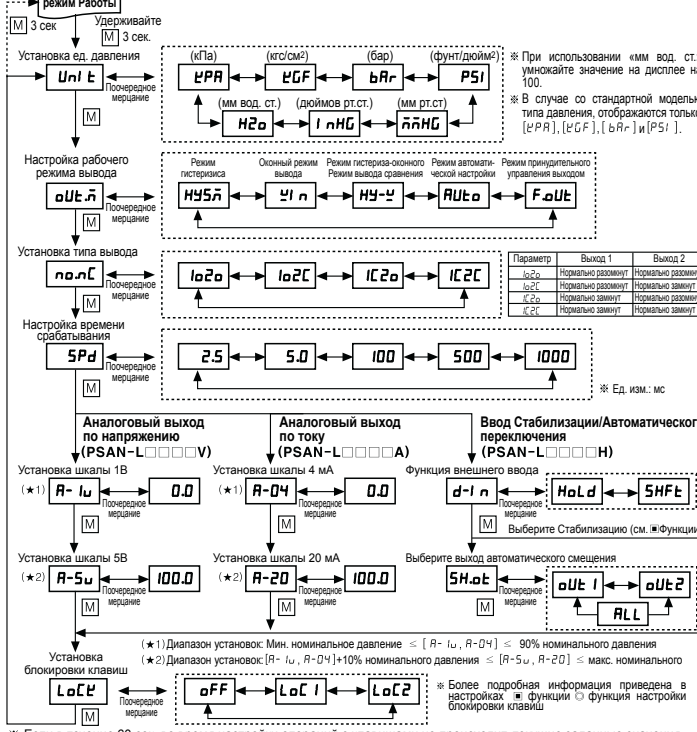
режим Работы

M 3 сек

Удерживайте M 3 сек.

Установка ед. давления

Unit

Поочередное мерцание

M

(кПа) kPA

(кгс/см²) kGF

(бар) bAr

(фунт/дюйм²) PSI

(мм вод. ст.) H2o

(дюймов рт.ст.) InHG

(мм рт.ст.) mmHG

※ При использовании «мм вод. ст. умножайте значение на дисплее на 100.

※ В случае со стандартной моделью типа давления, отображаются только [kPA], [kGF], [bAr] и [PSI].

Настройка рабочего режима вывода

oUt.m

Поочередное мерцание

M

Режим гистеризиса HYSm

Оконный режим вывода Win

Режим гистериза-оконного Режим вывода сравнения HY-W

Режим автоматической настройки AUto

Режим принудительного управления выходом F.oUt

Установка типа вывода

no.nC

Поочередное мерцание

M

1o2o

1o2C

1C2o

1C2C

| Параметр | Выход 1 | Выход 2 |
|---|---|---|
| 1o2o | Нормально разомкнут | Нормально разомкнут |
| 1o2C | Нормально разомкнут | Нормально замкнут |
| 1C2o | Нормально замкнут | Нормально разомкнут |
| 1C2C | Нормально замкнут | Нормально замкнут |

Настройка времени срабатывания

SPd

Поочередное мерцание

M

2.5

5.0

100

500

1000

※ Ед. изм.: мс

Аналоговый выход по напряжению (PSAN-L□□□□V)

Аналоговый выход по току (PSAN-L□□□□A)

Ввод Стабилизации/Автоматического переключения (PSAN-L□□□□H)

Установка шкалы 1В

(★1) A-1u Поочередное мерцание 0.0

M

Установка шкалы 4 мА

(★1) A-04 Поочередное мерцание 0.0

M

Функция внешнего ввода

d-In Поочередное мерцание

HoLd

SHFt

M Выберите Стабилизацию (см. ■Функции

Установка шкалы 5В

(★2) A-5u Поочередное мерцание 100.0

M

Установка шкалы 20 мА

(★2) A-20 Поочередное мерцание 100.0

M

Выберите выход автоматического смещения

SH.ot Поочередное мерцание

M

oUt1

oUt2

ALL

(★1) Диапазон установок: Мин. номинальное давление ≤ [A-1u, A-04] ≤ 90% номинального давления

(★2) Диапазон установок: [A-1u, A-04]+10% номинального давления ≤ [A-5u, A-20] ≤ макс. номинального

Установка блокировки клавиш

LoCk

Поочередное мерцание

M

oFF

LoC1

LoC2

※ Более подробная информация приведена в настройках ■ функции ◎ функция настройки блокировки клавиш

※ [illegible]